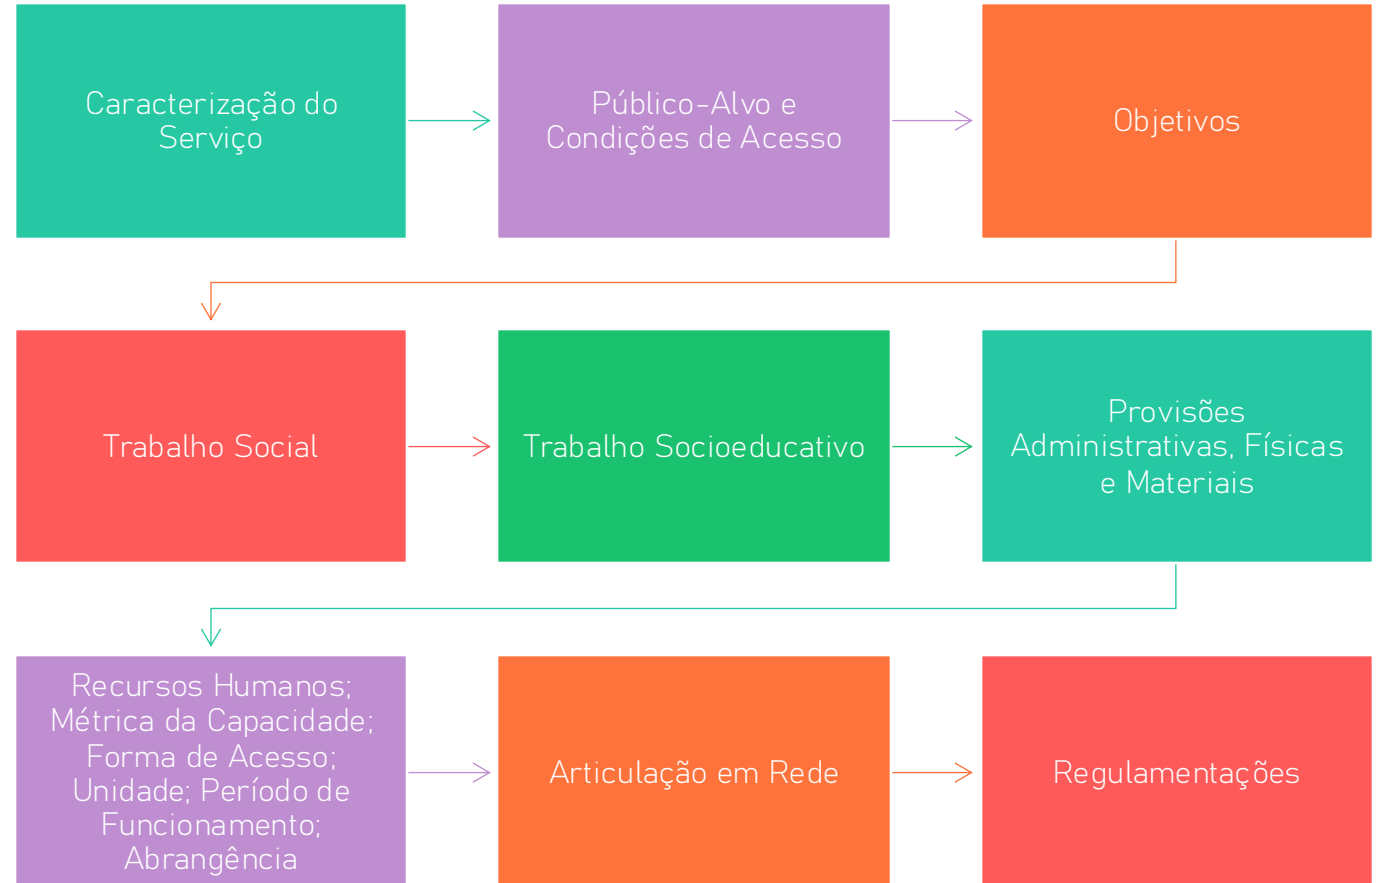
Caracterização do Serviço

Público-Alvo e Condições de Acesso

Objetivos

Trabalho Social

Trabalho Socioeducativo

Provisões Administrativas, Físicas e Materiais

Recursos Humanos; Métrica da Capacidade; Forma de Acesso; Unidade; Período de Funcionamento; Abrangência

Articulação em Rede

Regulamentações